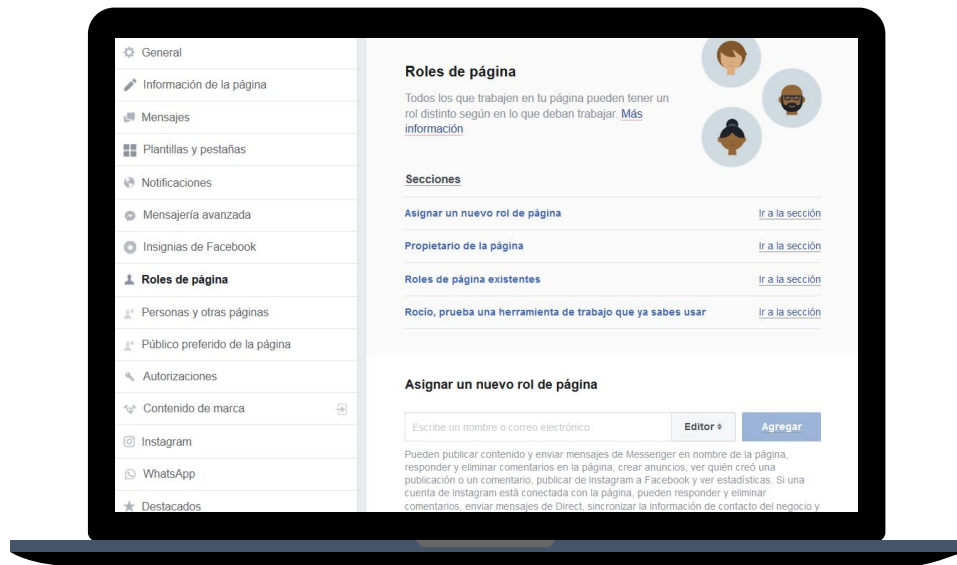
General
Información de la página
Mensajes
Plantillas y pestañas
Notificaciones
Mensajería avanzada
Insignias de Facebook
Roles de página
Personas y otras páginas
Público preferido de la página
Autorizaciones
Contenido de marca
Instagram
WhatsApp
Destacados

Roles de página

Todos los que trabajen en tu página pueden tener un rol distinto según en lo que deban trabajar. Más información

Secciones

| | |
|---|---|
| Asignar un nuevo rol de página | Ir a la sección |
| Propietario de la página | Ir a la sección |
| Roles de página existentes | Ir a la sección |
| Rocío, prueba una herramienta de trabajo que ya sabes usar | Ir a la sección |

Asignar un nuevo rol de página

Escribe un nombre o correo electrónico
Editor
Agregar

Pueden publicar contenido y enviar mensajes de Messenger en nombre de la página, responder y eliminar comentarios en la página, crear anuncios, ver quién creó una publicación o un comentario, publicar de Instagram a Facebook y ver estadísticas. Si una cuenta de Instagram está conectada con la página, pueden responder y eliminar comentarios, enviar mensajes de Direct, sincronizar la información de contacto del negocio y